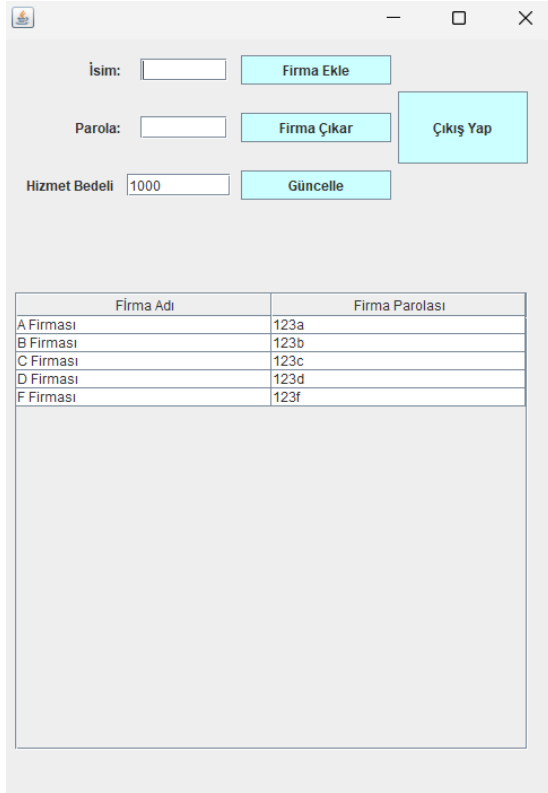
İsim:

Firma Ekle

Parola:

Firma Çıkar

Çıkış Yap

Hizmet Bedeli 1000

Güncelle

| Fİrma Adı | Firma Parolası |
|---|---|
| A Firması | 123a |
| B Firması | 123b |
| C Firması | 123c |
| D Firması | 123d |
| F Firması | 123f |